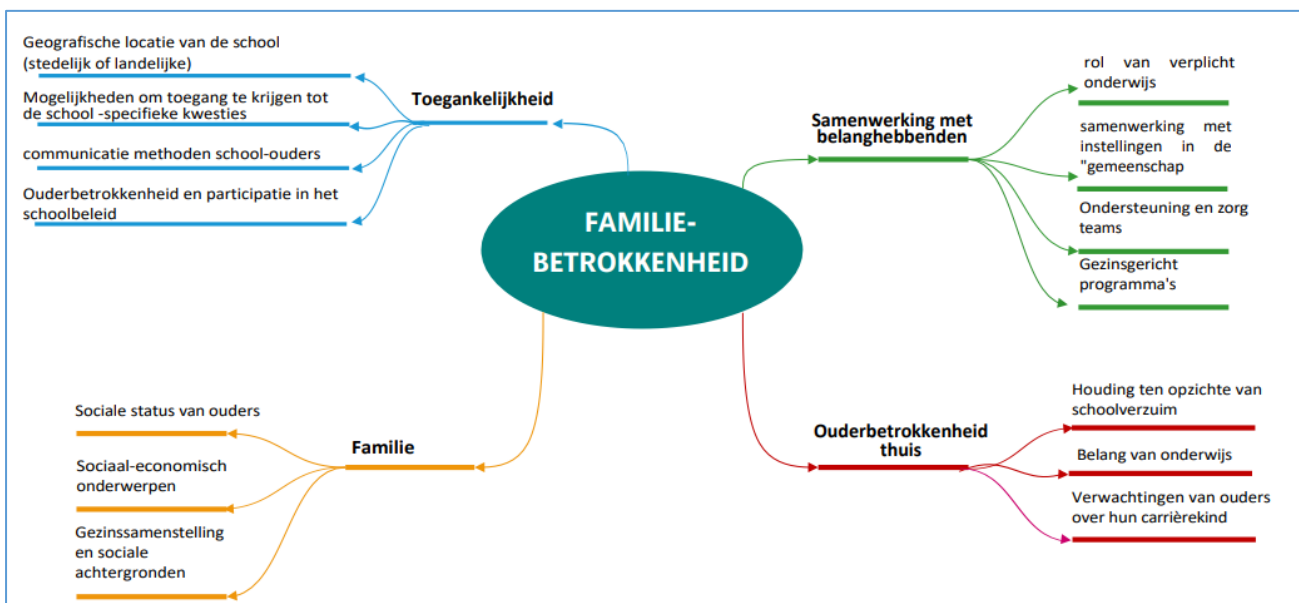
FAMILIE-BETROKKENHEID

Toegankelijkheid

Geografische locatie van de school (stedelijk of landelijke)

Mogelijkheden om toegang te krijgen tot de school -specifieke kwesties

communicatie methoden school-ouders

Ouderbetrokkenheid en participatie in het schoolbeleid

Samenwerking met belanghebbenden

rol van verplicht onderwijs

samenwerking met instellingen in de "gemeenschap

Ondersteuning en zorg teams

Gezinsgericht programma's

Familie

Sociale status van ouders

Sociaal-economisch onderwerpen

Gezinssamenstelling en sociale achtergronden

Ouderbetrokkenheid thuis

Houding ten opzichte van schoolverzuim

Belang van onderwijs

Verwachtingen van ouders over hun carrièrekind